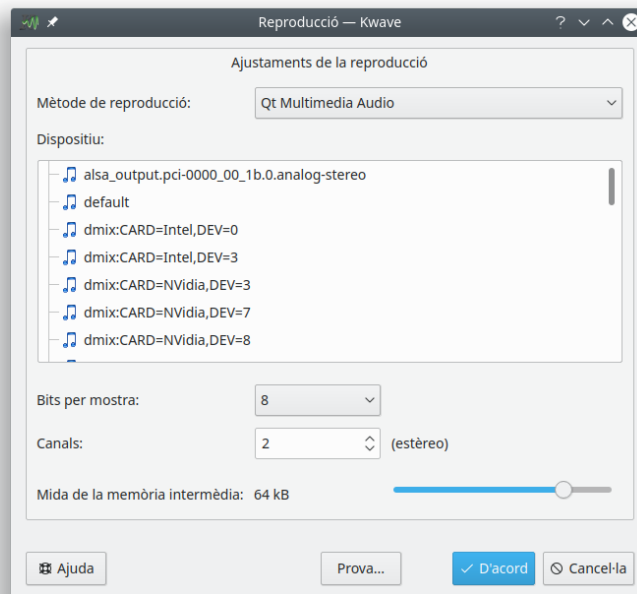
Reproducció — Kwave

Ajustaments de la reproducció

Mètode de reproducció: Qt Multimedia Audio

Dispositiu:

alsa_output.pci-0000_00_1b.0.analog-stereo
default
dmix:CARD=Intel,DEV=0
dmix:CARD=Intel,DEV=3
dmix:CARD=NVidia,DEV=3
dmix:CARD=NVidia,DEV=7
dmix:CARD=NVidia,DEV=8

Bits per mostra: 8

Canals: 2 (estèreo)

Mida de la memòria intermèdia: 64 kB

Ajuda
Prova...
D'acord
Cancel·la